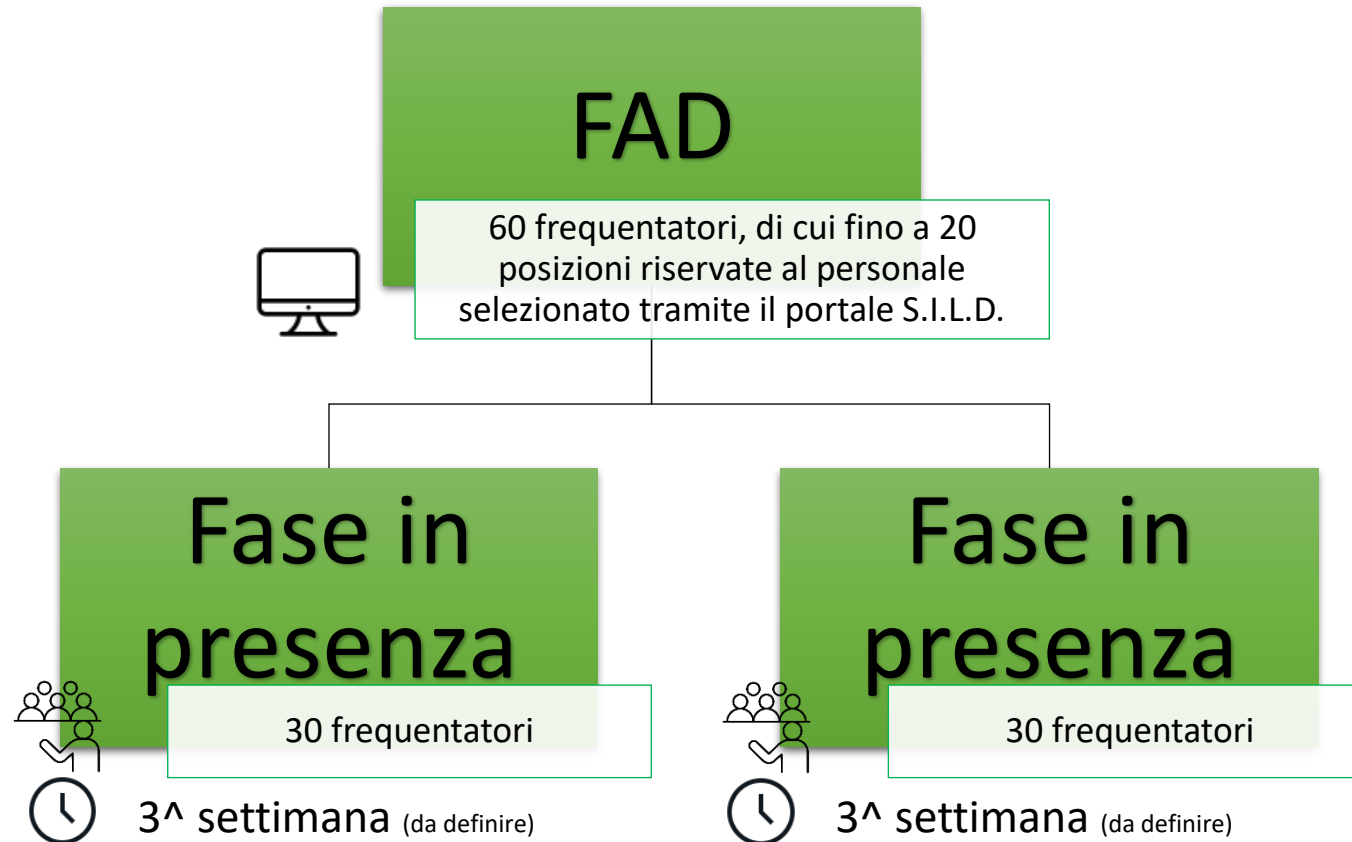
FAD

60 frequentatori, di cui fino a 20 posizioni riservate al personale selezionato tramite il portale S.I.L.D.

Fase in presenza

30 frequentatori

3^ settimana (da definire)

Fase in presenza

30 frequentatori

3^ settimana (da definire)